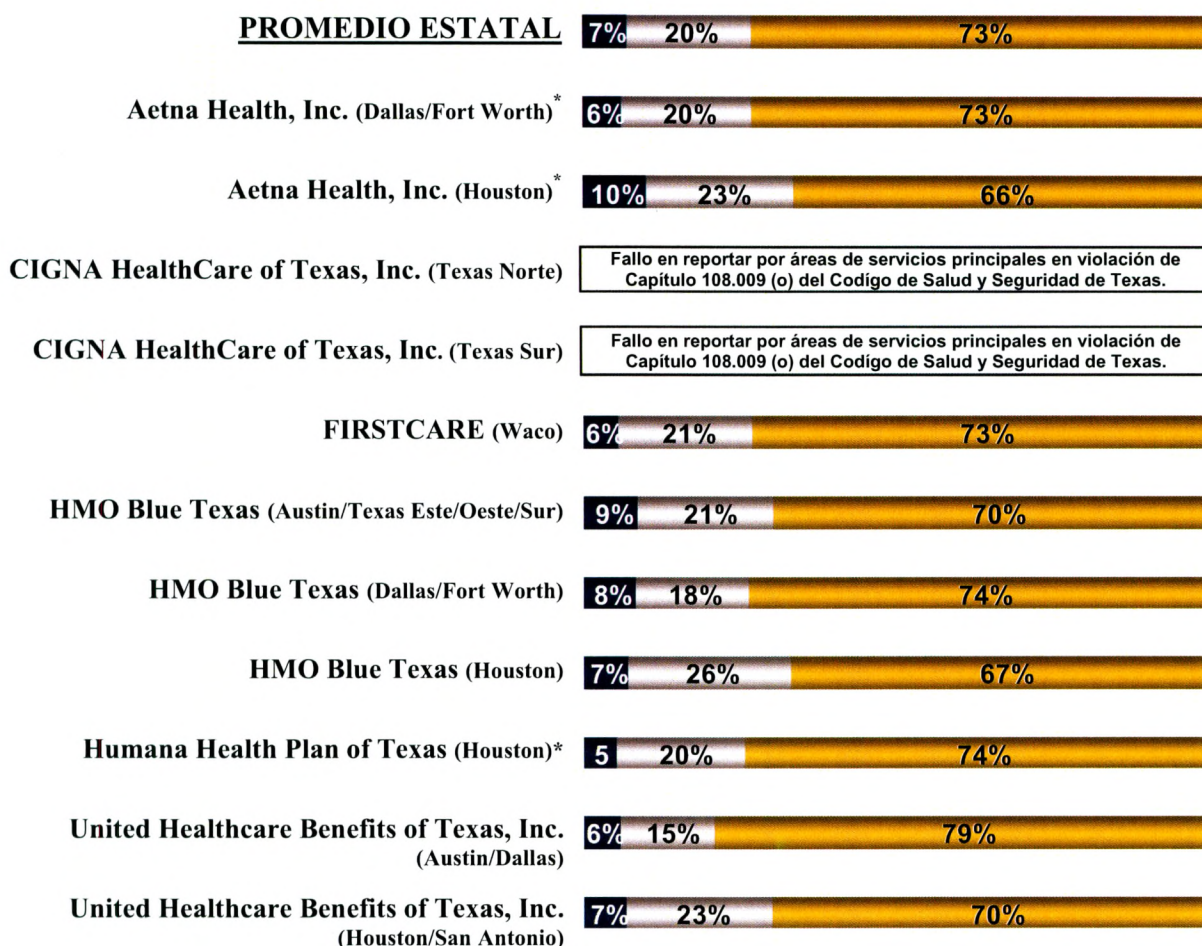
PROMEDIO ESTATAL 7% 20% 73%

Aetna Health, Inc. (Dallas/Fort Worth)* 6% 20% 73%

Aetna Health, Inc. (Houston)* 10% 23% 66%

CIGNA HealthCare of Texas, Inc. (Texas Norte) Fallo en reportar por áreas de servicios principales en violación de Capítulo 108.009 (o) del Codígo de Salud y Seguridad de Texas.

CIGNA HealthCare of Texas, Inc. (Texas Sur) Fallo en reportar por áreas de servicios principales en violación de Capítulo 108.009 (o) del Codígo de Salud y Seguridad de Texas.

FIRSTCARE (Waco) 6% 21% 73%

HMO Blue Texas (Austin/Texas Este/Oeste/Sur) 9% 21% 70%

HMO Blue Texas (Dallas/Fort Worth) 8% 18% 74%

HMO Blue Texas (Houston) 7% 26% 67%

Humana Health Plan of Texas (Houston)* 5 20% 74%

United Healthcare Benefits of Texas, Inc. (Austin/Dallas) 6% 15% 79%

United Healthcare Benefits of Texas, Inc. (Houston/San Antonio) 7% 23% 70%